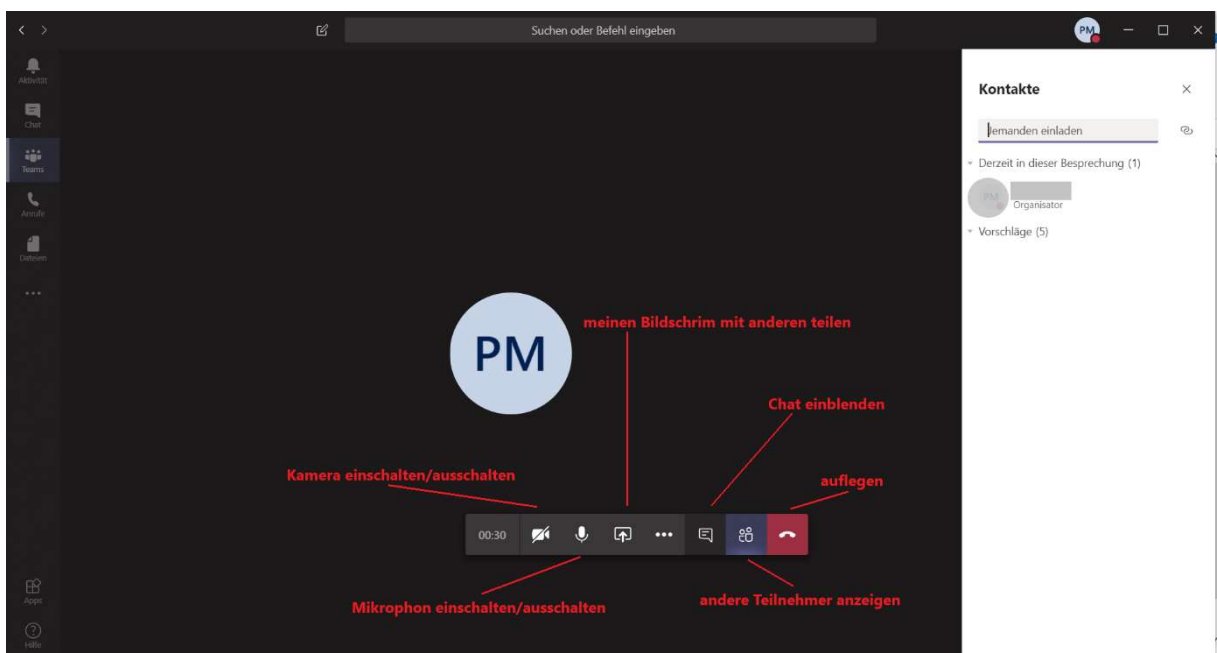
Suchen oder Befehl eingeben

PM

Aktivität

Chat

Teams

Anrufe

Dateien

...

Apps

Hilfe

Kontakte

Jemanden einladen

Derzeit in dieser Besprechung (1)

PM

Organisator

Vorschläge (5)

PM

meinen Bildschrim mit anderen teilen

Chat einblenden

Kamera einschalten/ausschalten

auflegen

00:30

Mikrophon einschalten/ausschalten

andere Teilnehmer anzeigen